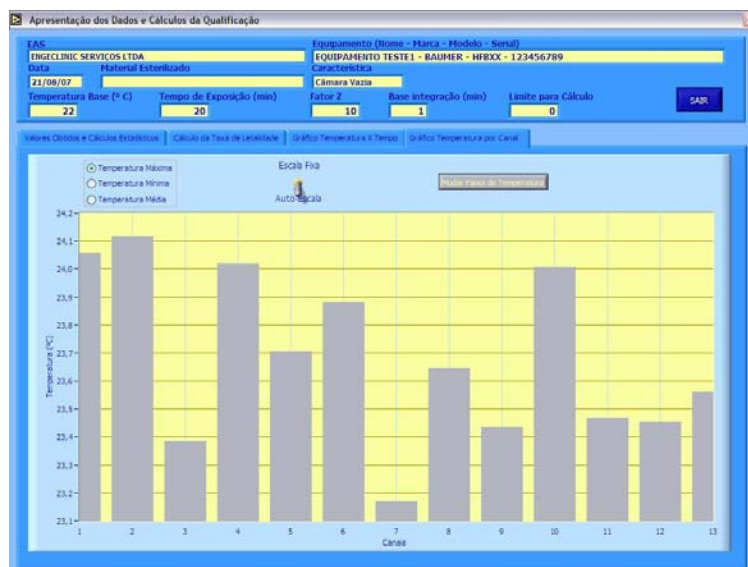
Apresentação dos Dados e Cálculos da Qualificação

EAS
ENGECLINIC SERVICOS LTDA
Data
21/08/07
Material Esterilizado
Temperatura Base (º C)
22
Tempo de Exposição (min)
20
Equipamento (Nome - Marca - Modelo - Serial)
EQUIPAMENTO TESTE1 - BAUMER - HFBXX - 123456789
Característica
Câmara Vazia
Fator Z
10
Base integração (min)
1
Limite para Cálculo
0
SAIR

Valores Obtidos e Cálculos Estatísticos | Cálculo da Taxa de Letalidade | Gráfico Temperatura X Tempo | Gráfico Temperatura por Canal

Temperatura Máxima
Temperatura Mínima
Temperatura Média
Escala Fixa
Auto-Escala
Mudar Faixa de Temperatura

Temperatura (ºC)
24,2
24,1
24,0
23,9
23,8
23,7
23,6
23,5
23,4
23,3
23,2
23,1
1 2 3 4 5 6 7 8 9 10 11 12 13
Canais